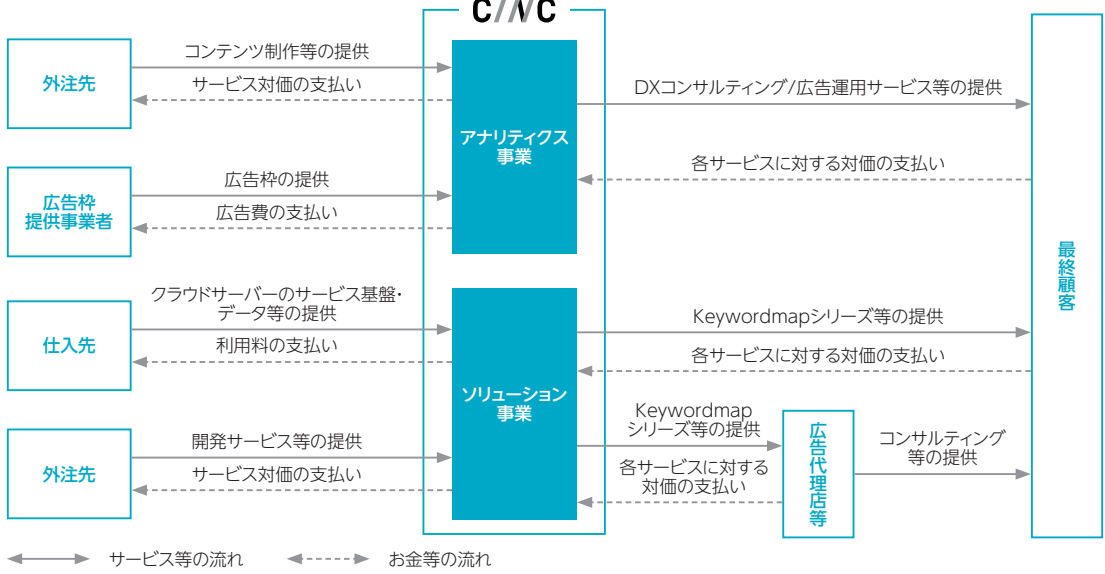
C/NC

外注先

コンテンツ制作等の提供

サービス対価の支払い

アナリティクス事業

DXコンサルティング/広告運用サービス等の提供

各サービスに対する対価の支払い

広告枠提供事業者

広告枠の提供

広告費の支払い

最終顧客

仕入先

クラウドサーバーのサービス基盤・データ等の提供

利用料の支払い

Keywordmapシリーズ等の提供

各サービスに対する対価の支払い

ソリューション事業

外注先

開発サービス等の提供

サービス対価の支払い

Keywordmapシリーズ等の提供

各サービスに対する対価の支払い

広告代理店等

コンサルティング等の提供

サービス等の流れ

お金等の流れ